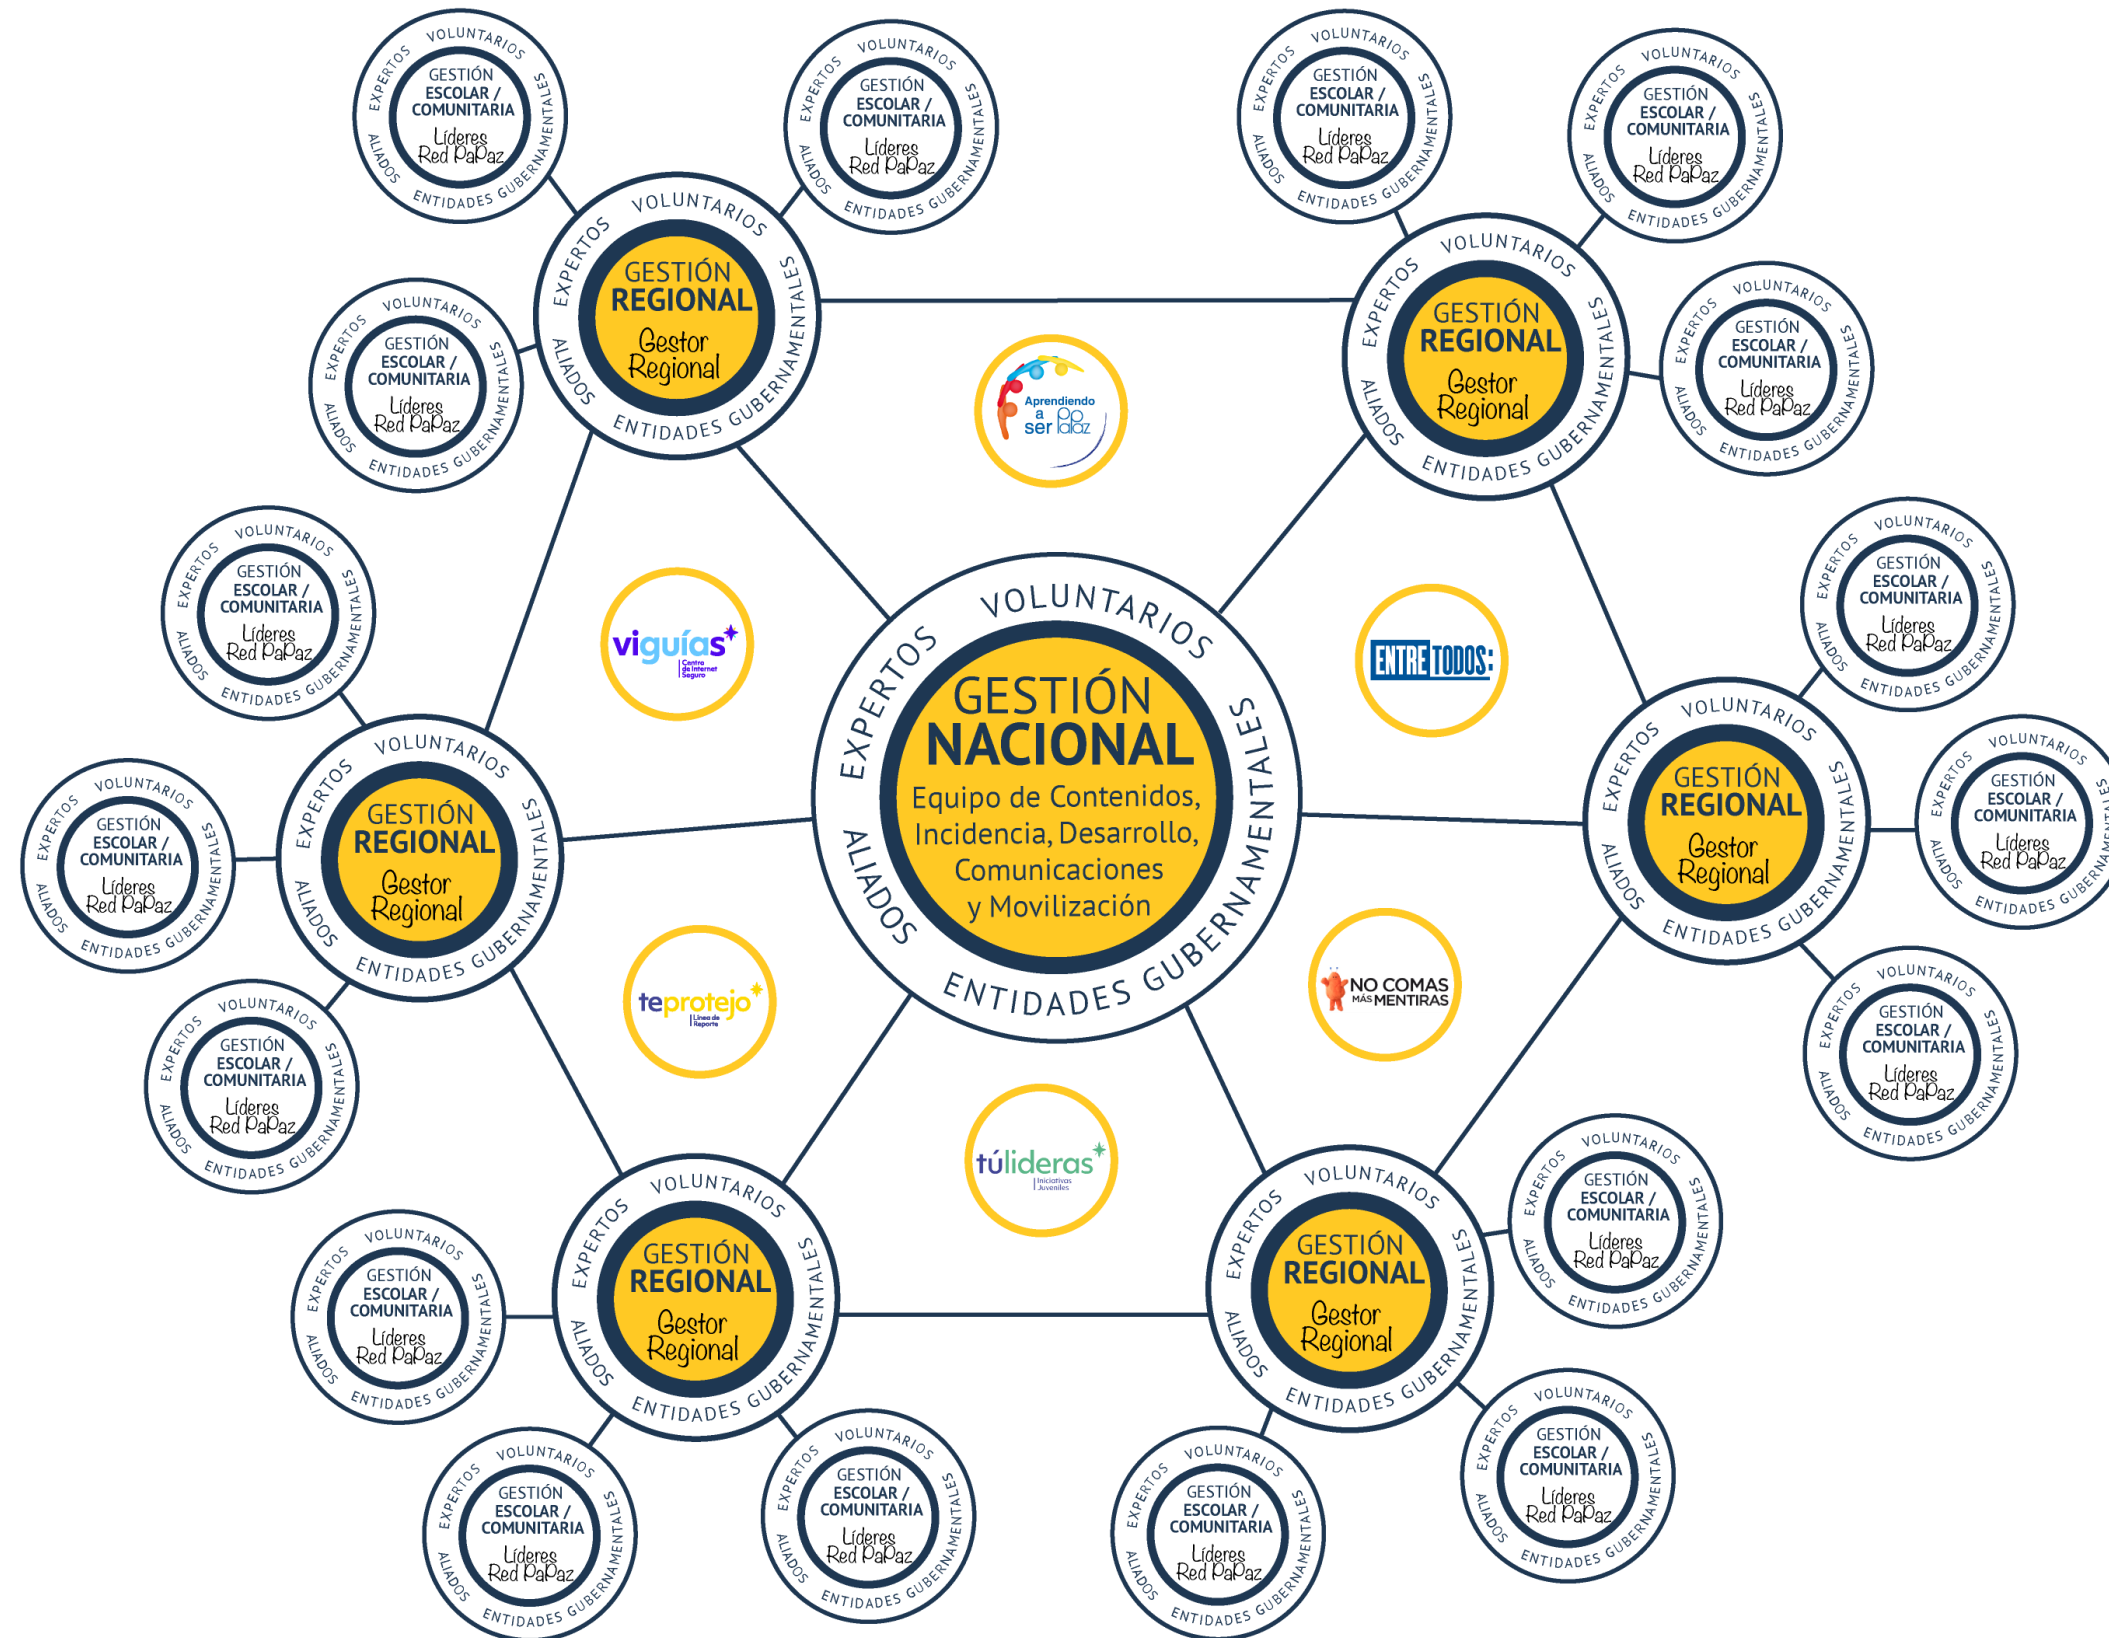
VOLUNTARIOS
EXPERTOS
GESTIÓN NACIONAL
Equipo de Contenidos, Incidencia, Desarrollo, Comunicaciones y Movilización
ALIADOS
ENTIDADES GUBERNAMENTALES

VOLUNTARIOS
EXPERTOS
GESTIÓN REGIONAL
Gestor Regional
ALIADOS
ENTIDADES GUBERNAMENTALES

VOLUNTARIOS
EXPERTOS
GESTIÓN ESCOLAR / COMUNITARIA
Líderes Red PaPaz
ALIADOS
ENTIDADES GUBERNAMENTALES

Aprendiendo a ser papaz

viguías
Centro de Internet Seguro

ENTRE TODOS:

teprotejo
Línea de Reporte

NO COMAS MÁS MENTIRAS

túlideras
Iniciativas Juveniles